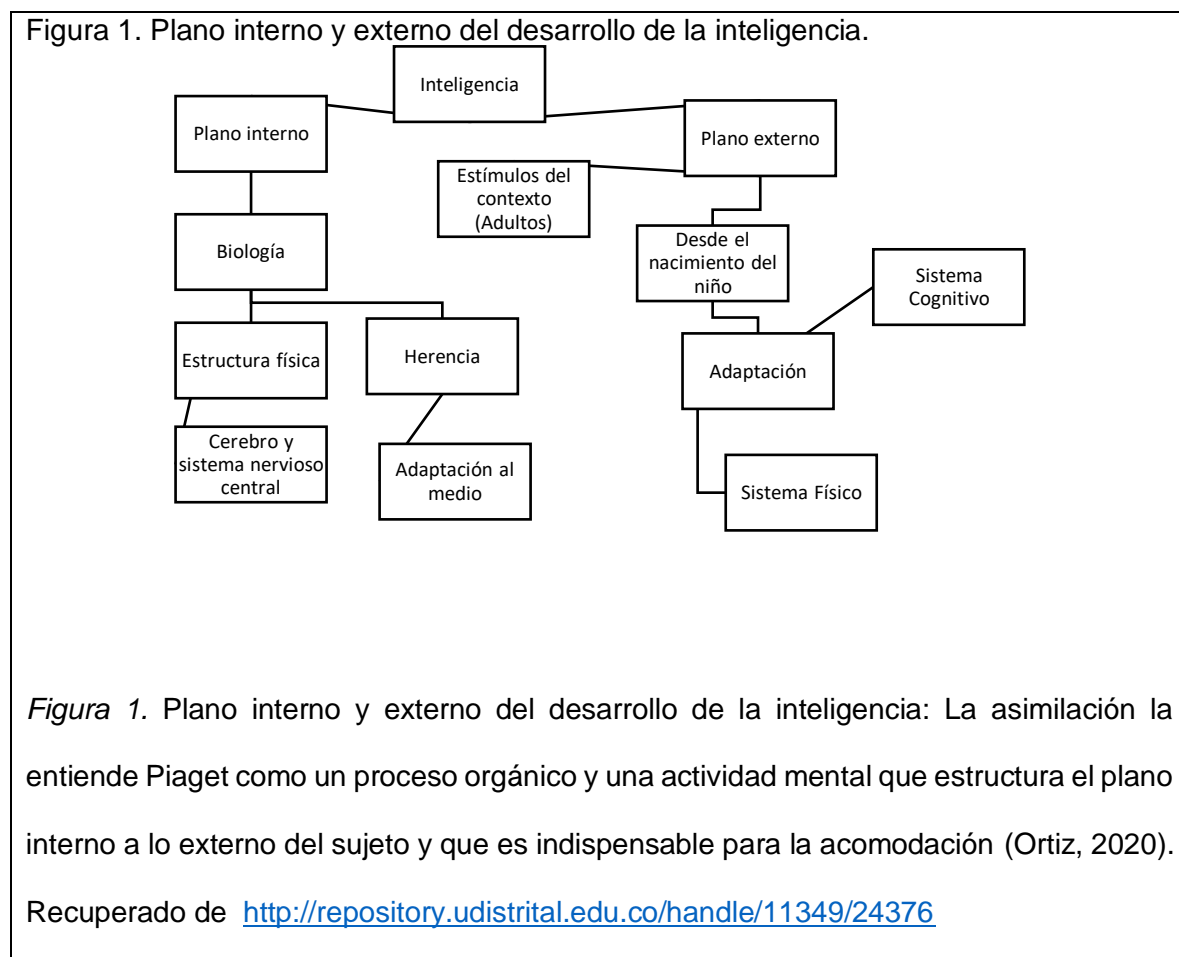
Figura 1. Plano interno y externo del desarrollo de la inteligencia.

Inteligencia

Plano interno

Plano externo

Estímulos del contexto (Adultos)

Biología

Desde el nacimiento del niño

Sistema Cognitivo

Estructura física

Herencia

Adaptación

Cerebro y sistema nervioso central

Adaptación al medio

Sistema Físico

*Figura 1.* Plano interno y externo del desarrollo de la inteligencia: La asimilación la entiende Piaget como un proceso orgánico y una actividad mental que estructura el plano interno a lo externo del sujeto y que es indispensable para la acomodación (Ortiz, 2020). Recuperado de http://repository.udistrital.edu.co/handle/11349/24376